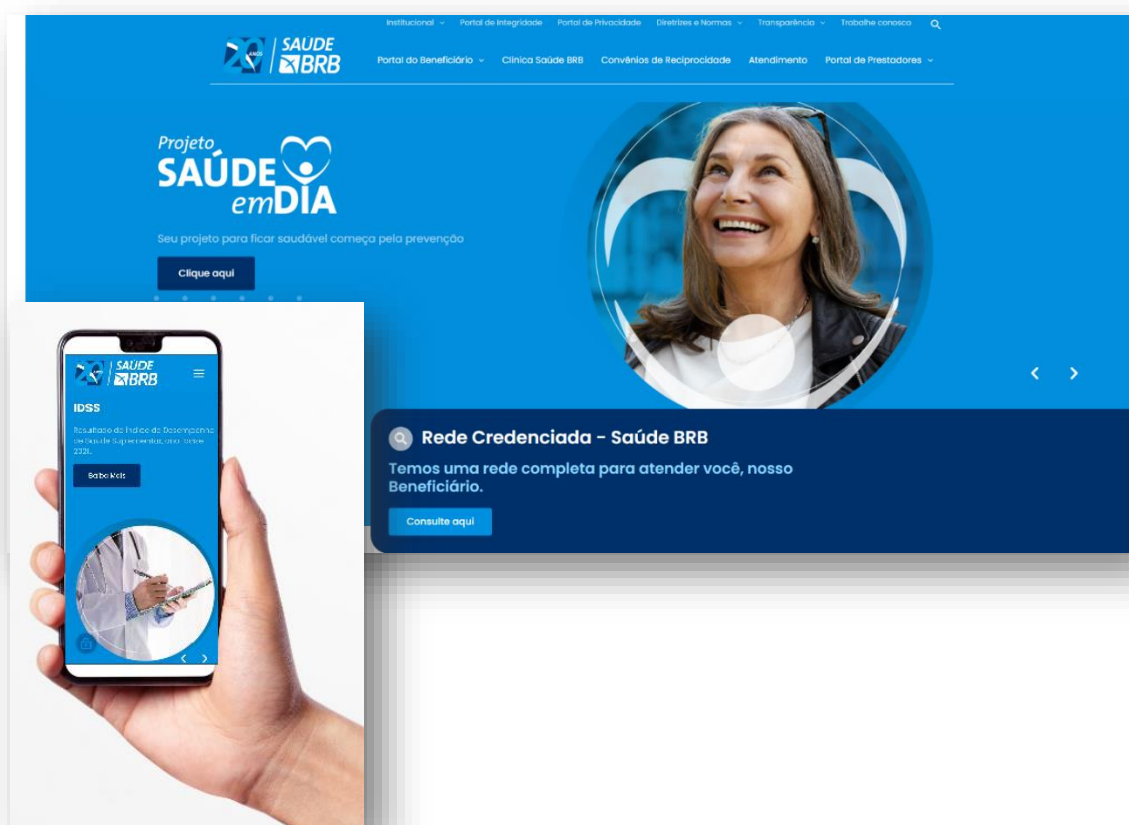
Institucional ⌄ Portal de Integridade Portal de Privacidade Diretrizes e Normas ⌄ Transparência ⌄ Trabalhe conosco

SAÚDE BRB

Portal do Beneficiário ⌄ Clínica Saúde BRB Convênios de Reciprocidade Atendimento Portal de Prestadores ⌄

Projeto SAÚDE em DIA

Seu projeto para ficar saudável começa pela prevenção

Clique aqui

‹ ›

Rede Credenciada - Saúde BRB

Temos uma rede completa para atender você, nosso Beneficiário.

Consulte aqui

SAÚDE BRB

IDSS

Resultado do Índice de Desempenho da Saúde Suplementar, ano-base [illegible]

Saiba Mais

‹ ›